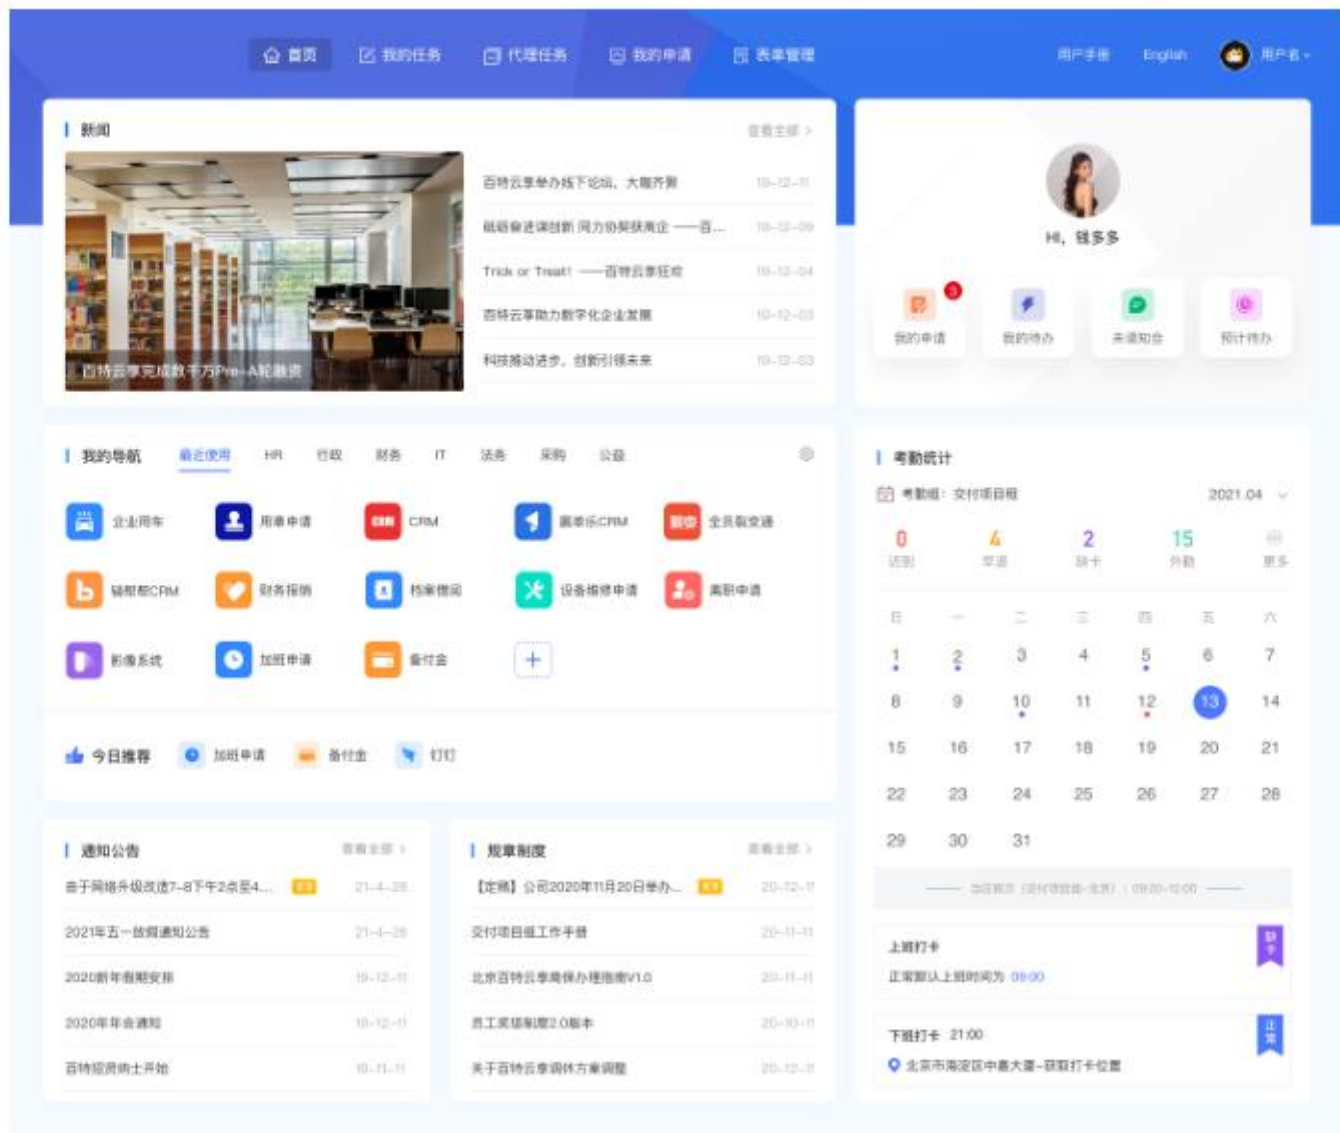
首页　我的任务　代理任务　我的申请　表单管理　用户手册　English　用户名

新闻　查看全部 >

百特云享完成数千万Pre-A轮融资

百特云享举办线下论坛，大咖齐聚　19-12-11
砥砺奋进谋创新 同力协契筑商业 ——百...　19-12-09
Trick or Treat! ——百特云享狂欢　19-12-04
百特云享助力数字化企业发展　19-12-03
科技推动进步，创新引领未来　19-12-03

Hi，钱多多

我的申请　我的待办　未读知会　预计待办

我的导航　最近使用　HR　行政　财务　IT　法务　采购　公益

企业用车　用章申请　CRM　喜来乐CRM　全员裂变通
销帮帮CRM　财务报销　档案借阅　设备维修申请　离职申请
影像系统　加班申请　备付金

今日推荐　加班申请　备付金　钉钉

考勤统计
考勤组：交付项目组　2021.04
0 迟到　4 早退　2 缺卡　15 外勤　更多

日　一　二　三　四　五　六
1 2 3 4 5 6 7
8 9 10 11 12 13 14
15 16 17 18 19 20 21
22 23 24 25 26 27 28
29 30 31

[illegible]

上班打卡
正常默认上班时间为 09:00

下班打卡 21:00
北京市海淀区中赢大厦-获取打卡位置

通知公告　查看全部 >
关于网络升级改造7-8下午2点至4...　21-4-28
2021年五一放假通知公告　21-4-28
2020新年假期安排　19-12-11
2020年年会通知　19-12-11
百特招贤纳士开始　19-11-11

规章制度　查看全部 >
【定稿】公司2020年11月20日举办...　20-12-11
交付项目组工作手册　20-11-11
北京百特云享商保办理指南V1.0　20-11-11
员工奖惩制度2.0版本　20-10-11
关于百特云享调休方案调整　20-12-11